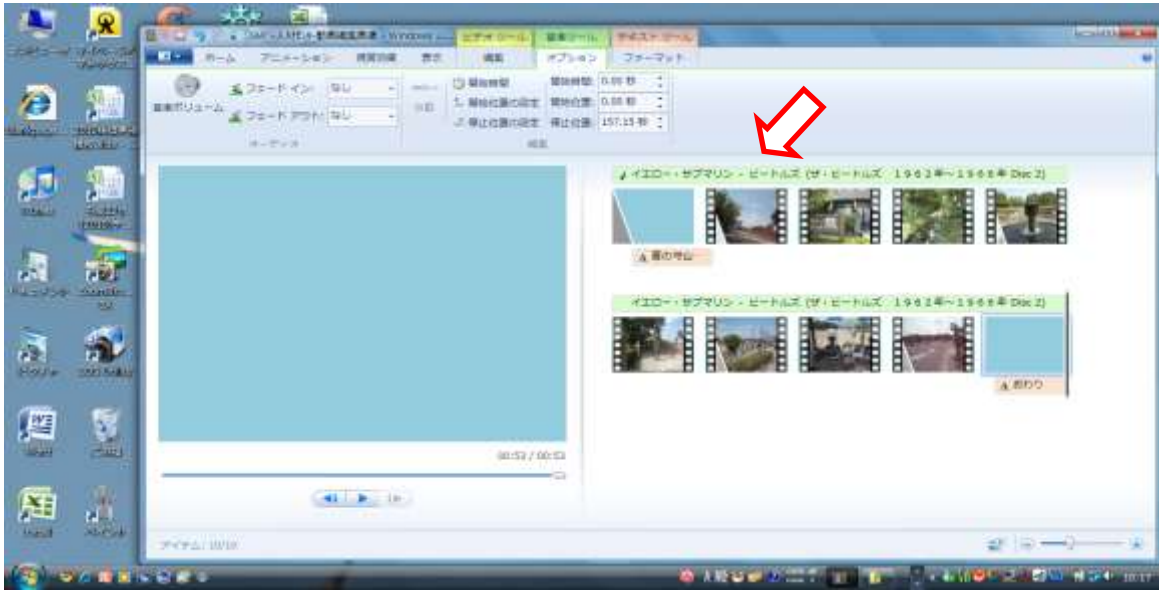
ビデオ ツール　音楽ツール　テキスト ツール

ホーム　アニメーション　視覚効果　表示　編集　オプション　フォーマット

音楽ボリューム　フェード イン: なし　フェード アウト: なし　分割

開始時間　開始位置の設定　停止位置の設定

開始時間: 0.00 秒　開始位置: 0.00 秒　停止位置: 157.15 秒

オーディオ　編集

00:53 / 00:53

イエロー・サブマリン - ビートルズ (ザ・ビートルズ　1962年～1966年 Disc 2)

夏の寺山

イエロー・サブマリン - ビートルズ (ザ・ビートルズ　1962年～1966年 Disc 2)

おわり

アイテム: 10/10

10:17